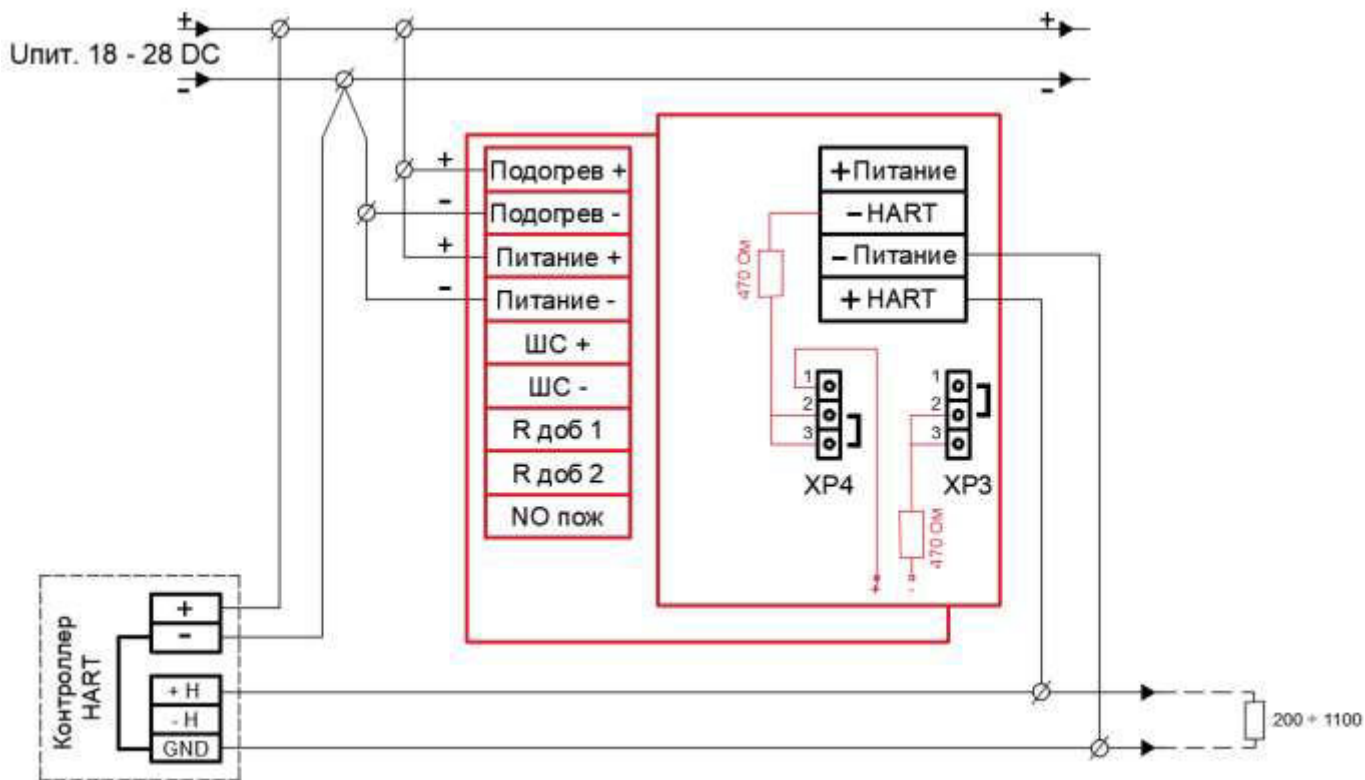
+
Uпит. 18 - 28 DC
-
+
-

+
Подогрев +
-
Подогрев -
+
Питание +
-
Питание -
ШС +
ШС -
R доб 1
R доб 2
NO пож

+Питание
-HART
-Питание
+HART

470 Ом
1
2
3
XP4
1
2
3
XP3
470 Ом
+
-

Контроллер HART
+
-
+H
-H
GND

200 ÷ 1100